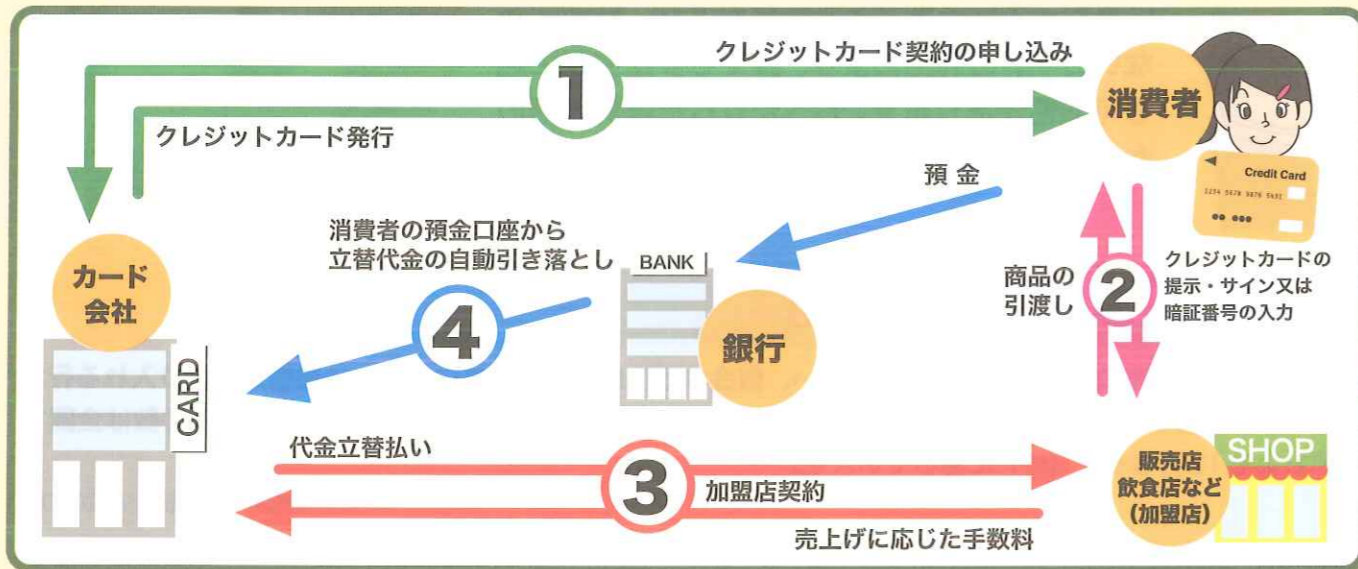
クレジットカード契約の申し込み

1

消費者

クレジットカード発行

Credit Card

1234 5678 9876 5432

預 金

消費者の預金口座から
立替代金の自動引き落とし

カード
会社

BANK

商品の
引渡し

2

クレジットカードの
提示・サイン又は
暗証番号の入力

4

銀行

CARD

代金立替払い

3

加盟店契約

販売店
飲食店など
(加盟店)

SHOP

売上げに応じた手数料